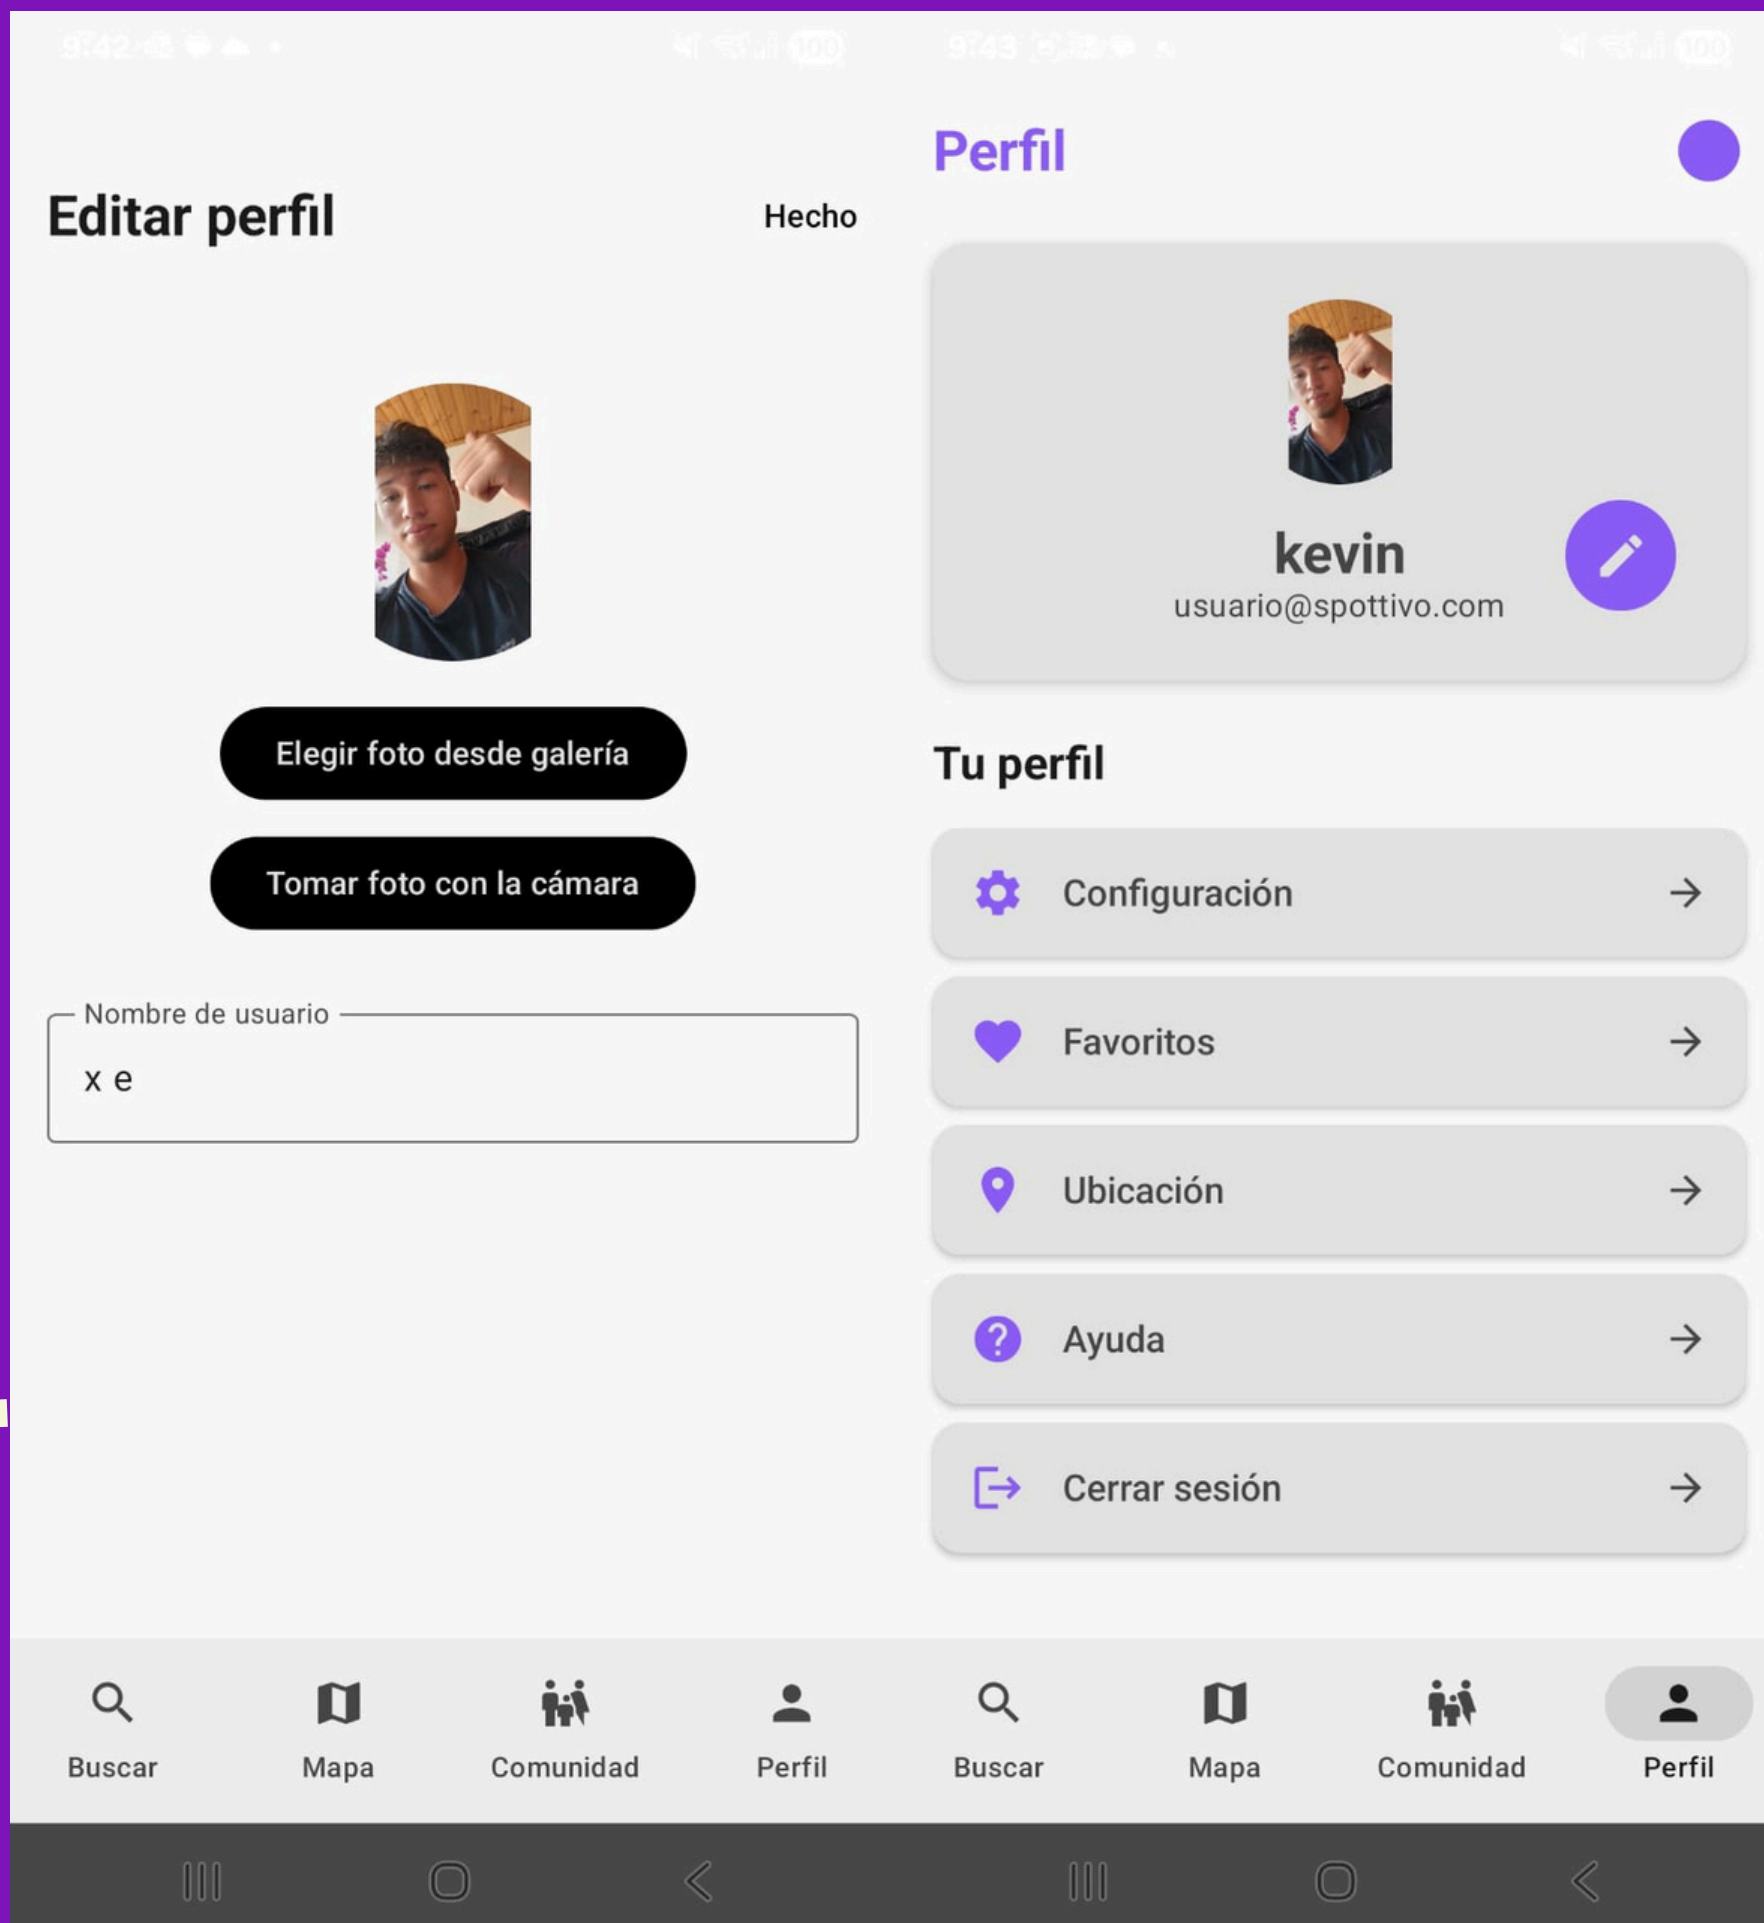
9:42 100

Editar perfil

Hecho

Elegir foto desde galería

Tomar foto con la cámara

Nombre de usuario

x e

Buscar Mapa Comunidad Perfil

9:43 100

Perfil

kevin
usuario@spottivo.com

Tu perfil

Configuración

Favoritos

Ubicación

Ayuda

Cerrar sesión

Buscar Mapa Comunidad Perfil